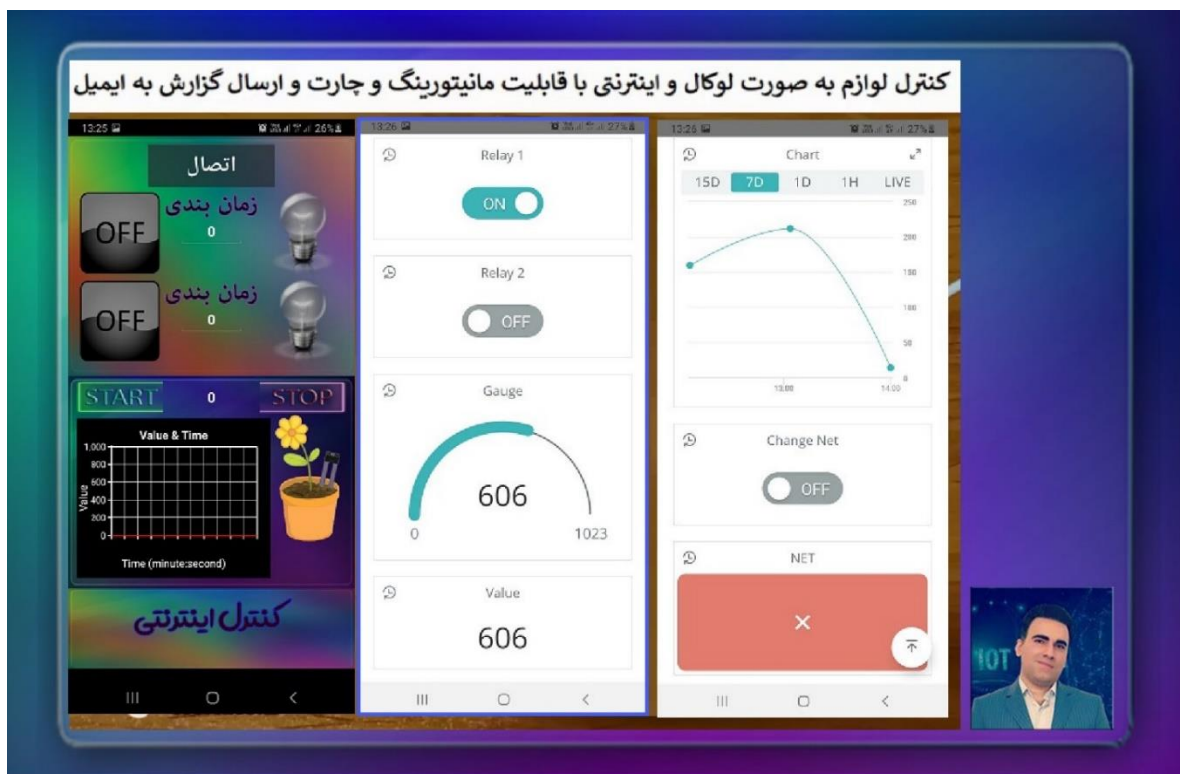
کنترل لوازم به صورت لوکال و اینترنتی با قابلیت مانیتورینگ و چارت و ارسال گزارش به ایمیل

13:25 26%

اتصال

زمان بندی
0
OFF

زمان بندی
0
OFF

START 0 STOP

Value & Time
1,000
800
600
400
200
0
Value
Time (minute:second)

کنترل اینترنتی

13:26 27%

Relay 1
ON

Relay 2
OFF

Gauge
606
0 1023

Value
606

13:26 27%

Chart
15D 7D 1D 1H LIVE
250
200
150
100
50
0
13:00 14:00

Change Net
OFF

NET
×

IOT